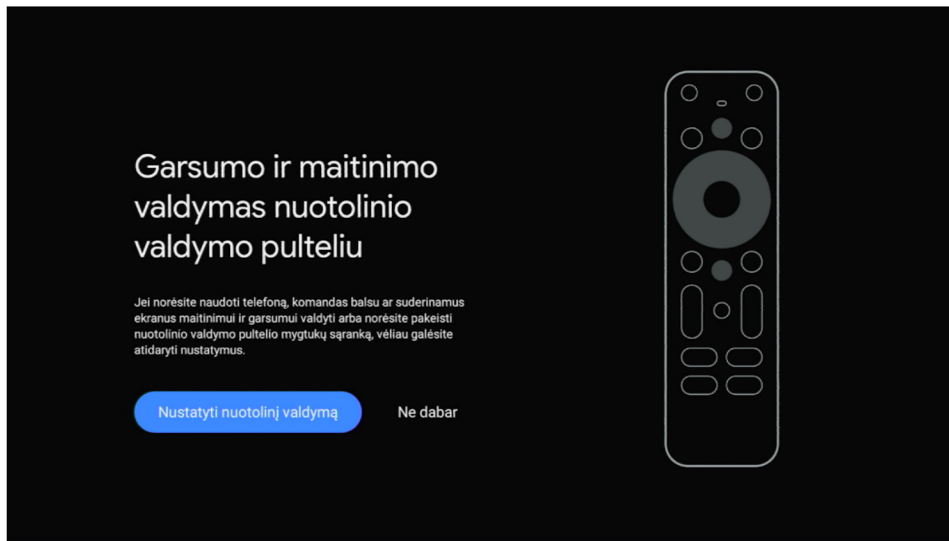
Garsumo ir maitinimo valdymas nuotolinio valdymo pulteliu

Jei norėsite naudoti telefoną, komandas balsu ar suderinamus ekranus maitinimui ir garsumui valdyti arba norėsite pakeisti nuotolinio valdymo pultelio mygtukų sąranką, vėliau galėsite atidaryti nustatymus.

Nustatyti nuotolinį valdymą

Ne dabar